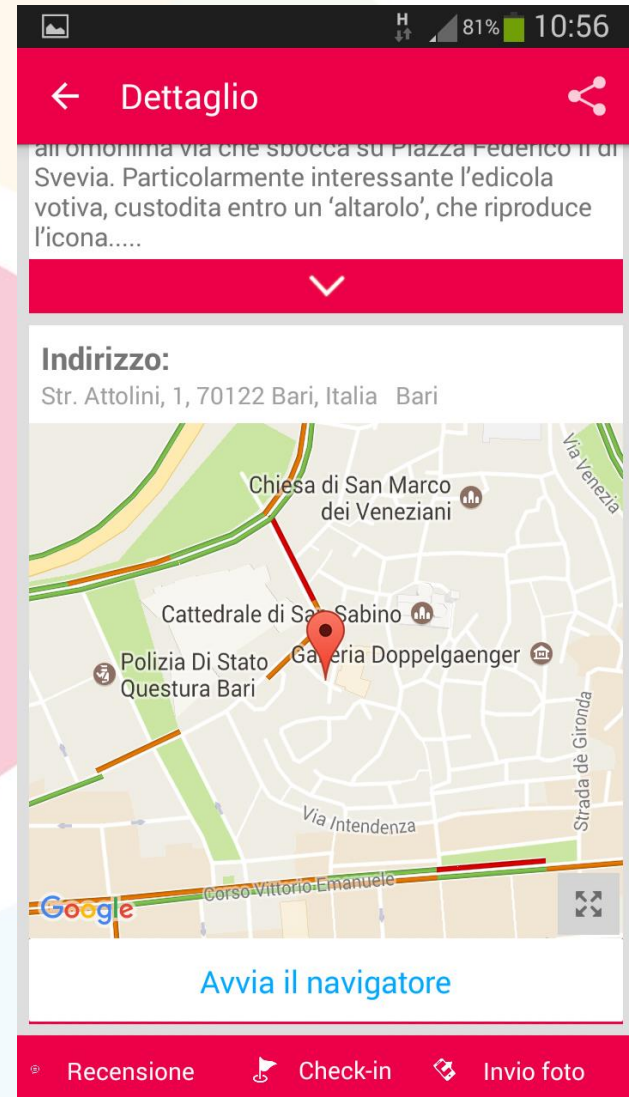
H 81% 10:56

Dettaglio

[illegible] via che sbocca su Piazza Federico II di Svevia. Particolarmente interessante l'edicola votiva, custodita entro un 'altarolo', che riproduce l'icona.....

Indirizzo:
Str. Attolini, 1, 70122 Bari, Italia Bari

Via Venezia
Chiesa di San Marco dei Veneziani
Cattedrale di San Sabino
Polizia Di Stato Questura Bari
Galleria Doppelgaenger
Strada de Gironda
Via Intendenza
Corso Vittorio Emanuele
Google

Avvia il navigatore

Recensione Check-in Invio foto